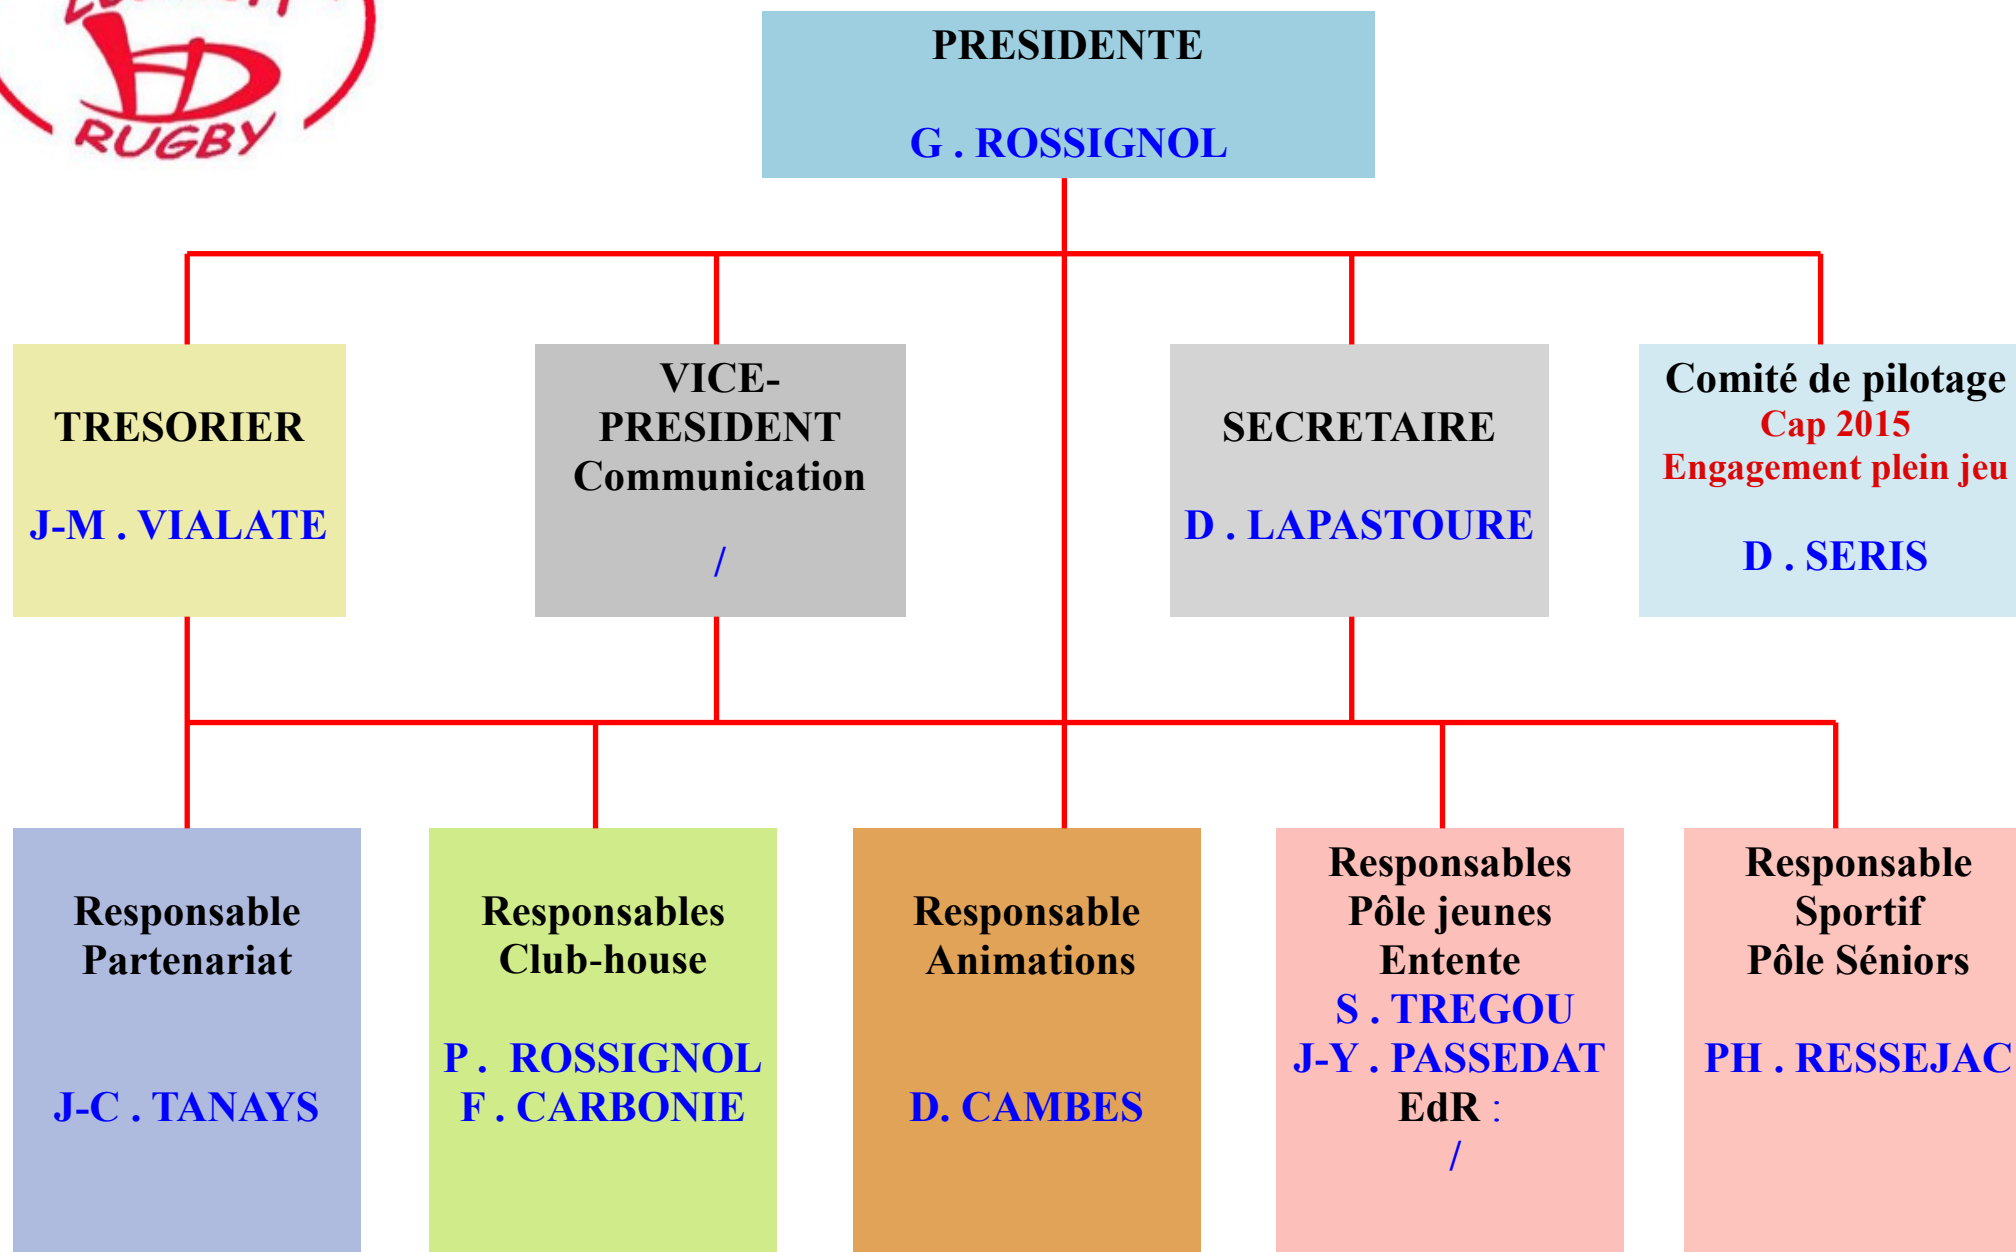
RUGBY

PRESIDENTE

G . ROSSIGNOL

TRESORIER

J-M . VIALATE

VICE-PRESIDENT
Communication

/

SECRETAIRE

D . LAPASTOURE

Comité de pilotage
Cap 2015
Engagement plein jeu

D . SERIS

Responsable
Partenariat

J-C . TANAYS

Responsables
Club-house

P . ROSSIGNOL
F . CARBONIE

Responsable
Animations

D. CAMBES

Responsables
Pôle jeunes
Entente
S . TREGOU
J-Y . PASSEDAT
EdR :
/

Responsable
Sportif
Pôle Séniors

PH . RESSEJAC